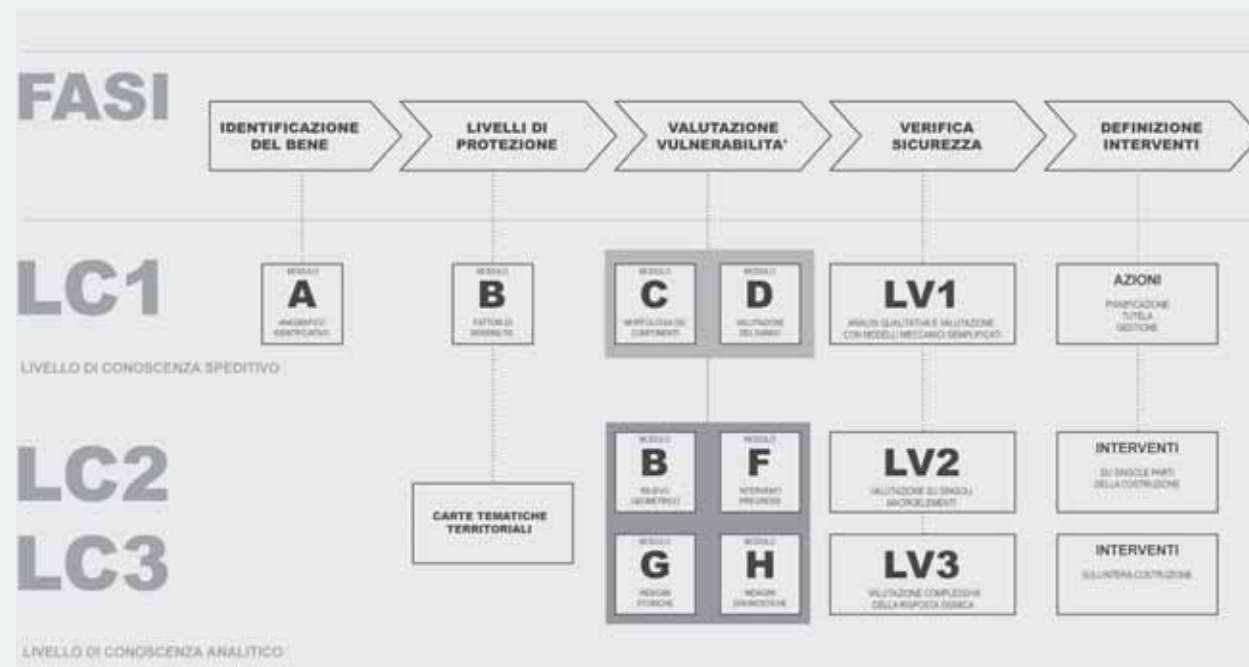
FASI

IDENTIFICAZIONE DEL BENE

LIVELLI DI PROTEZIONE

VALUTAZIONE VULNERABILITA'

VERIFICA SICUREZZA

DEFINIZIONE INTERVENTI

LC1

MODULO
A
ANAGRAFICO IDENTIFICATIVO

MODULO
B
FATTORI DI SENSIBILITA'

MODULO
C
MORFOLOGIA DEI CONTINENTI

MODULO
D
VALUTAZIONE DEL DANNO

LV1
ANALISI QUALITATIVA E VALUTAZIONE CON MODELLI MECCANICI SEMPLIFICATI

AZIONI
PIANIFICAZIONE
TUTELA
GESTIONE

LIVELLO DI CONOSCENZA SPEDITIVO

LC2
LC3

CARTE TEMATICHE TERRITORIALI

MODULO
B
RILIEVO GEOMETRICO

MODULO
F
INTERVENTI PREGRESSI

MODULO
G
INDAGINI STORICHE

MODULO
H
INDAGINI DIAGNOSTICHE

LV2
VALUTAZIONE SU SINGOLI MACROELEMENTI

LV3
VALUTAZIONE COMPLESSIVA DELLA RISPOSTA SISMICA

INTERVENTI
SU SINGOLE PARTI DELLA COSTRUZIONE

INTERVENTI
SULL'INTERA COSTRUZIONE

LIVELLO DI CONOSCENZA ANALITICO